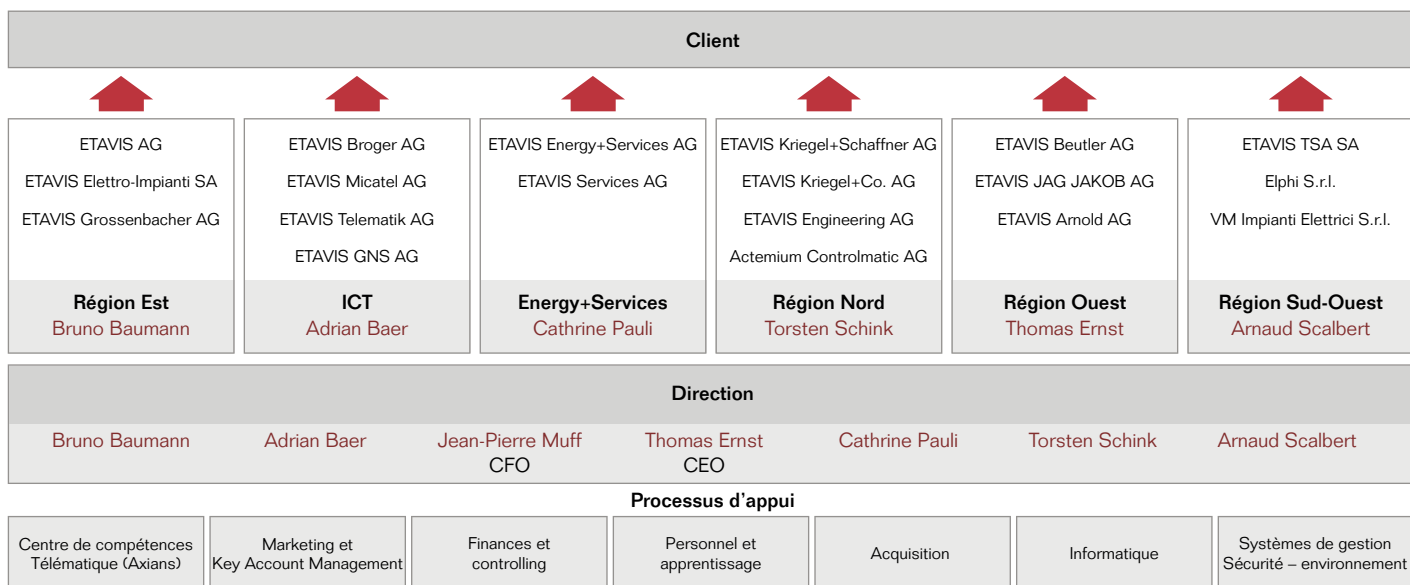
Client

ETAVIS AG
ETAVIS Elettro-Impianti SA
ETAVIS Grossenbacher AG
Région Est
Bruno Baumann

ETAVIS Broger AG
ETAVIS Micatel AG
ETAVIS Telematik AG
ETAVIS GNS AG
ICT
Adrian Baer

ETAVIS Energy+Services AG
ETAVIS Services AG
Energy+Services
Cathrine Pauli

ETAVIS Kriegel+Schaffner AG
ETAVIS Kriegel+Co. AG
ETAVIS Engineering AG
Actemium Controlmatic AG
Région Nord
Torsten Schink

ETAVIS Beutler AG
ETAVIS JAG JAKOB AG
ETAVIS Arnold AG
Région Ouest
Thomas Ernst

ETAVIS TSA SA
Elphi S.r.l.
VM Impianti Elettrici S.r.l.
Région Sud-Ouest
Arnaud Scalbert

Direction
Bruno Baumann
Adrian Baer
Jean-Pierre Muff
CFO
Thomas Ernst
CEO
Cathrine Pauli
Torsten Schink
Arnaud Scalbert

Processus d'appui
Centre de compétences Télématique (Axians)
Marketing et Key Account Management
Finances et controlling
Personnel et apprentissage
Acquisition
Informatique
Systèmes de gestion Sécurité – environnement